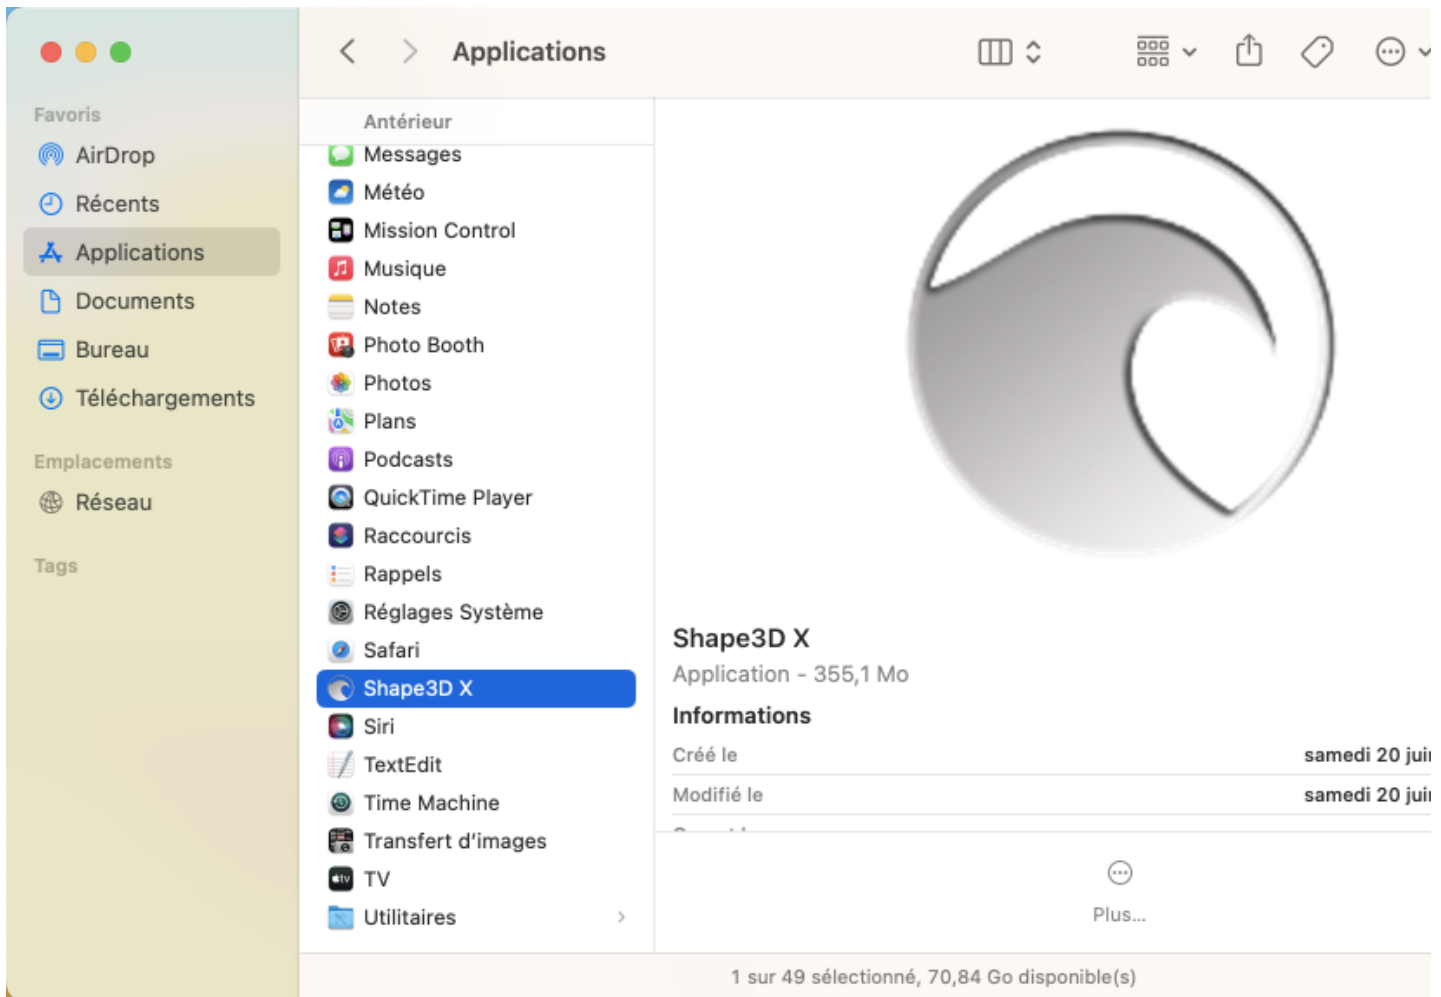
Favoris
AirDrop
Récents
Applications
Documents
Bureau
Téléchargements

Emplacements
Réseau

Tags

Applications

Antérieur
Messages
Météo
Mission Control
Musique
Notes
Photo Booth
Photos
Plans
Podcasts
QuickTime Player
Raccourcis
Rappels
Réglages Système
Safari
Shape3D X
Siri
TextEdit
Time Machine
Transfert d'images
TV
Utilitaires

Shape3D X
Application - 355,1 Mo
Informations
Créé le samedi 20 jui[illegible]
Modifié le samedi 20 jui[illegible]

Plus...

1 sur 49 sélectionné, 70,84 Go disponible(s)